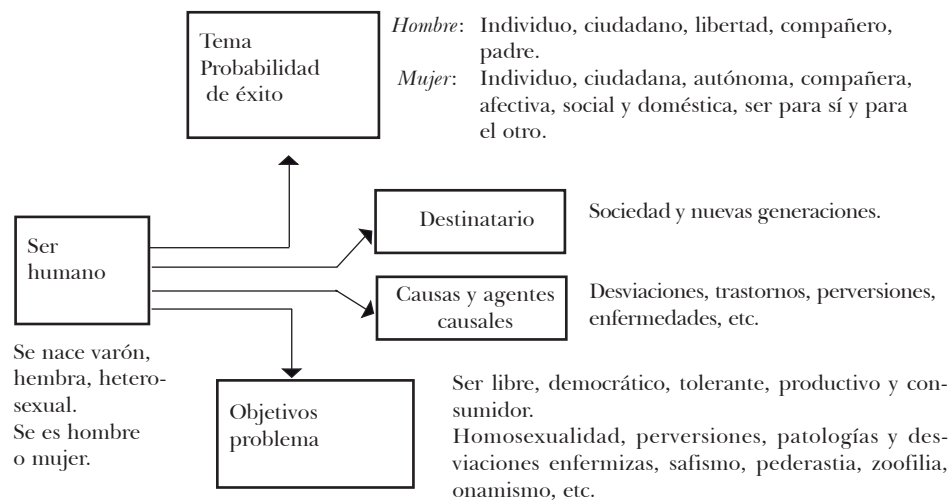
Tema
Probabilidad
de éxito

*Hombre*: Individuo, ciudadano, libertad, compañero, padre.
*Mujer*: Individuo, ciudadana, autónoma, compañera, afectiva, social y doméstica, ser para sí y para el otro.

Ser
humano

Destinatario

Sociedad y nuevas generaciones.

Causas y agentes causales

Desviaciones, trastornos, perversiones, enfermedades, etc.

Se nace varón, hembra, heterosexual.
Se es hombre o mujer.

Objetivos
problema

Ser libre, democrático, tolerante, productivo y consumidor.
Homosexualidad, perversiones, patologías y desviaciones enfermizas, safismo, pederastia, zoofilia, onamismo, etc.